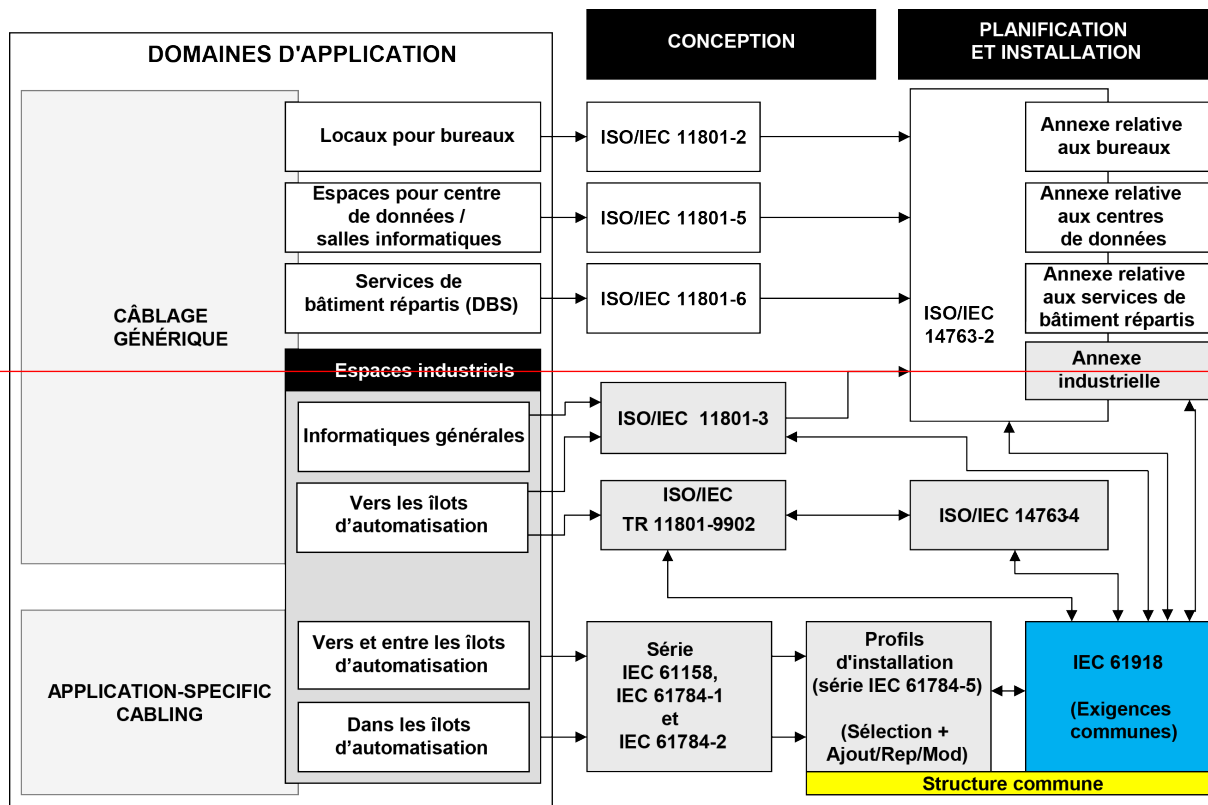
DOMAINES D'APPLICATION

CONCEPTION

PLANIFICATION ET INSTALLATION

CÂBLAGE GÉNÉRIQUE

Locaux pour bureaux

Espaces pour centre de données / salles informatiques

Services de bâtiment répartis (DBS)

Espaces industriels

Informatiques générales

Vers les îlots d'automatisation

ISO/IEC 11801-2

ISO/IEC 11801-5

ISO/IEC 11801-6

ISO/IEC 11801-3

ISO/IEC TR 11801-9902

ISO/IEC 14763-2

Annexe relative aux bureaux

Annexe relative aux centres de données

Annexe relative aux services de bâtiment répartis

Annexe industrielle

ISO/IEC 147634

APPLICATION-SPECIFIC CABLING

Vers et entre les îlots d'automatisation

Dans les îlots d'automatisation

Série IEC 61158, IEC 61784-1 et IEC 61784-2

Profils d'installation (série IEC 61784-5)

(Sélection + Ajout/Rep/Mod)

IEC 61918

(Exigences communes)

Structure commune